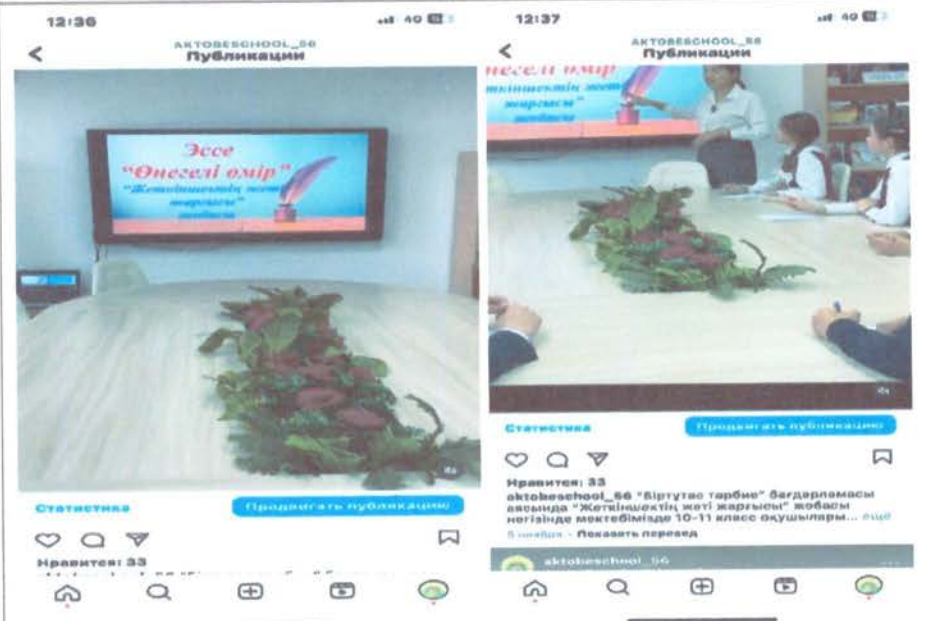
12:36

AKTOBESCHOOL_56
Публикации

Эссе
"Өнегелі өмір"
"Жеткіншектің жеті жарғысы"
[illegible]

Статистика
Продвигать публикацию

Нравится: 33
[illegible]

12:37

AKTOBESCHOOL_56
Публикации

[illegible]негелі өмір
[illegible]ткіншектің жеті жарғысы"
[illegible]

Статистика
Продвигать публикацию

Нравится: 33
aktobeschool_56 "Біртұтас тәрбие" бағдарламасы аясында "Жеткіншектің жеті жарғысы" жобасы негізінде мектебімізде 10-11 класс оқушылары... ещё
5 ноября · Показать перевод

aktobeschool_56